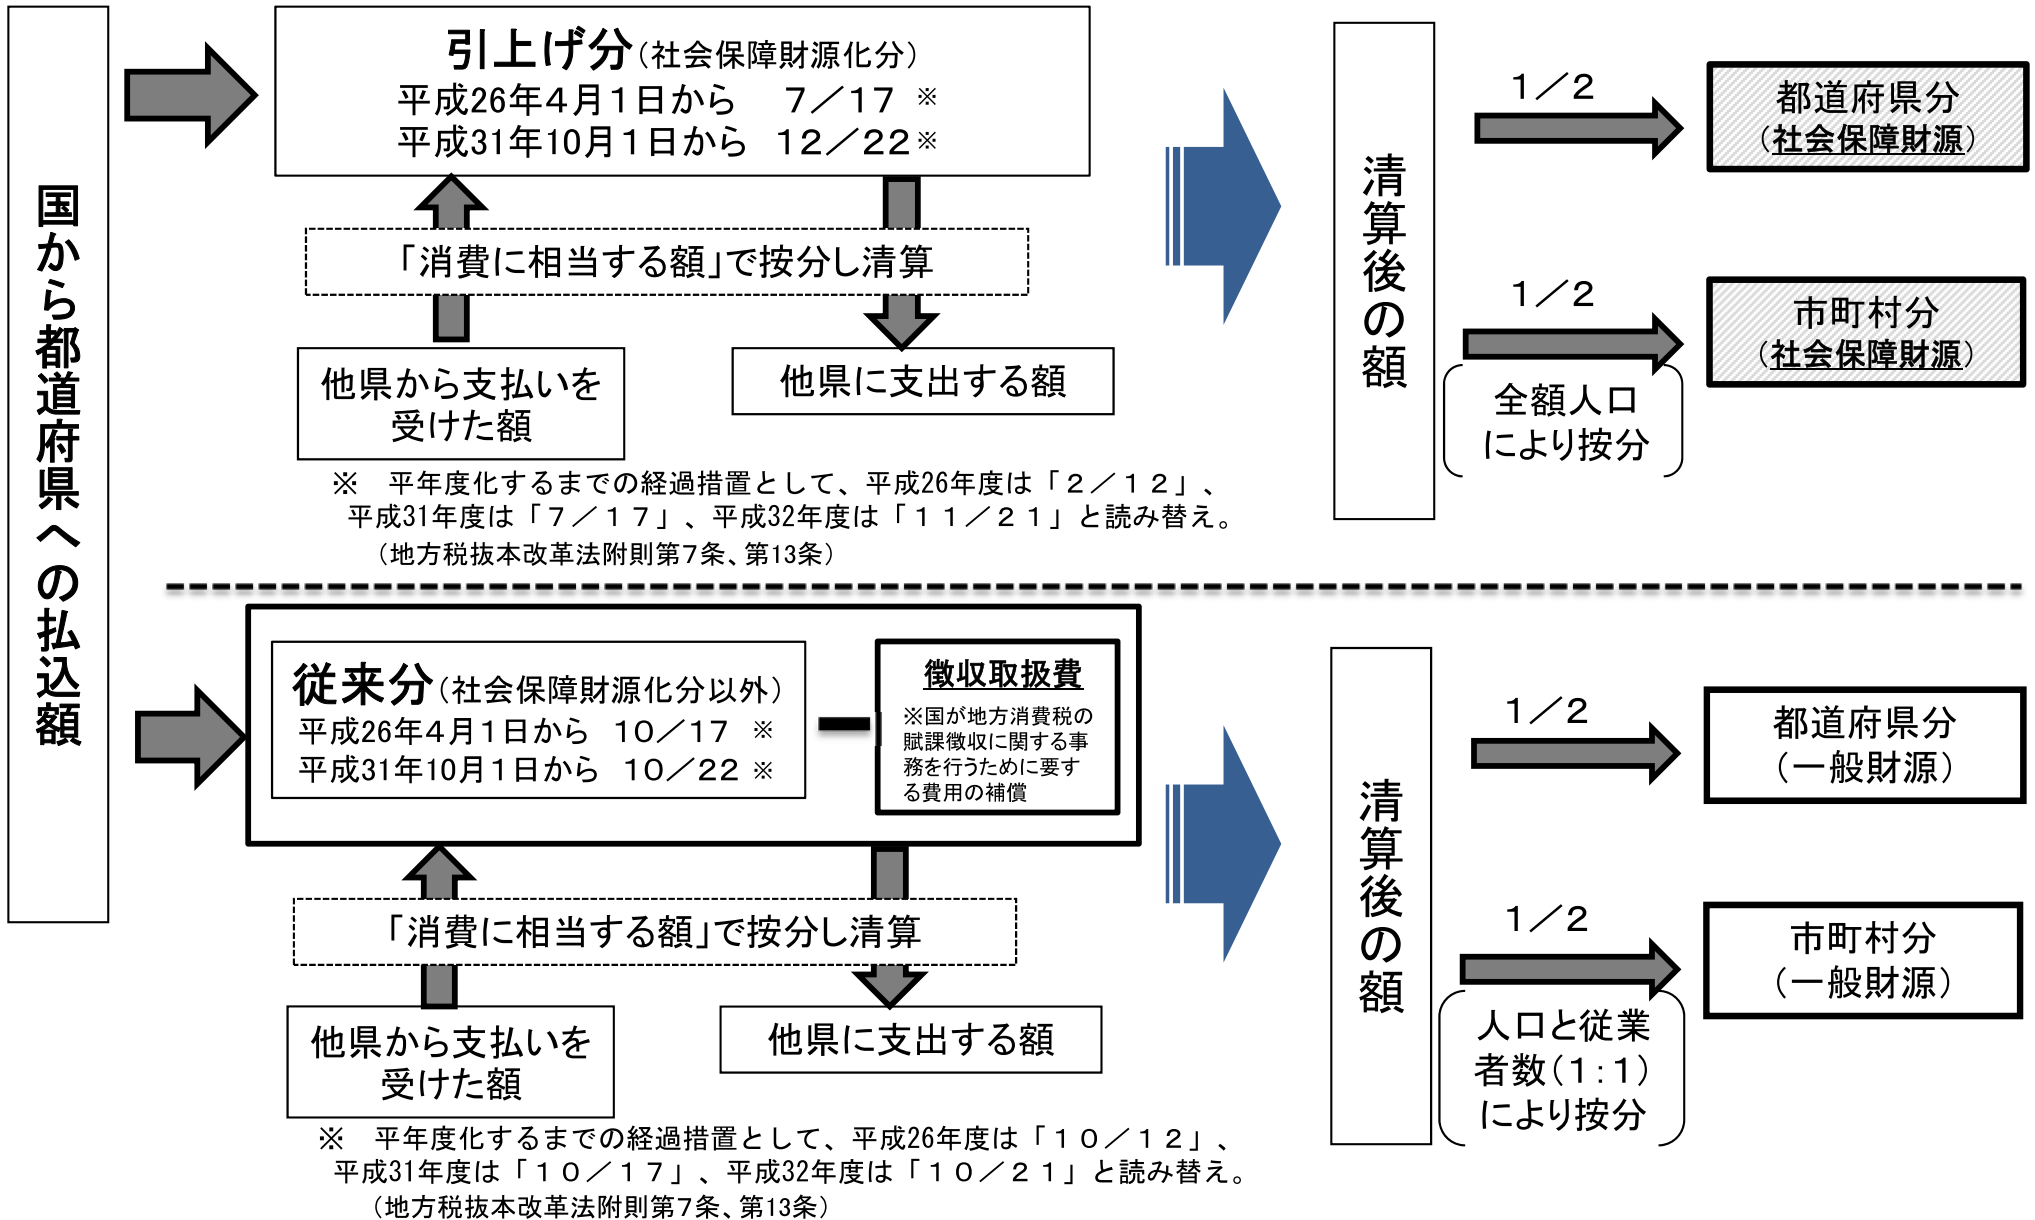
国から都道府県への払込額

引上げ分（社会保障財源化分）
平成26年4月1日から　7／17 ※
平成31年10月1日から　12／22※

「消費に相当する額」で按分し清算

他県から支払いを受けた額

他県に支出する額

※　平年度化するまでの経過措置として、平成26年度は「２／１２」、平成31年度は「７／１７」、平成32年度は「１１／２１」と読み替え。
（地方税抜本改革法附則第7条、第13条）

清算後の額

1／2

都道府県分
（社会保障財源）

1／2

市町村分
（社会保障財源）

全額人口により按分

従来分（社会保障財源化分以外）
平成26年4月1日から　10／17 ※
平成31年10月1日から　10／22 ※

－

徴収取扱費
※国が地方消費税の賦課徴収に関する事務を行うために要する費用の補償

「消費に相当する額」で按分し清算

他県から支払いを受けた額

他県に支出する額

※　平年度化するまでの経過措置として、平成26年度は「１０／１２」、平成31年度は「１０／１７」、平成32年度は「１０／２１」と読み替え。
（地方税抜本改革法附則第7条、第13条）

清算後の額

1／2

都道府県分
（一般財源）

1／2

市町村分
（一般財源）

人口と従業者数（1：1）により按分